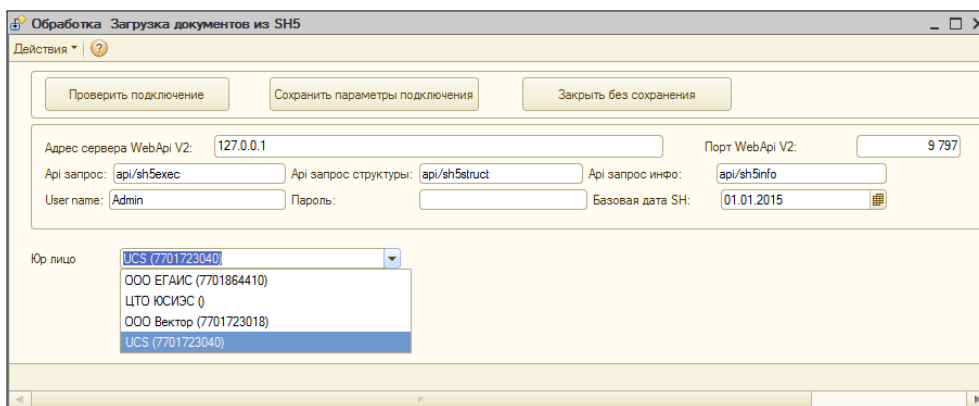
Обработка Загрузка документов из SH5

Действия ▾

Проверить подключение

Сохранить параметры подключения

Закрыть без сохранения

Адрес сервера WebApi V2: 127.0.0.1

Порт WebApi V2: 9 797

Api запрос: api/sh5exec

Api запрос структуры: api/sh5struct

Api запрос инфо: api/sh5info

User name: Admin

Пароль:

Базовая дата SH: 01.01.2015

Юр лицо UCS (7701723040)

ООО ЕГАИС (7701864410)
ЦТО ЮСИЭС ()
ООО Вектор (7701723018)
UCS (7701723040)